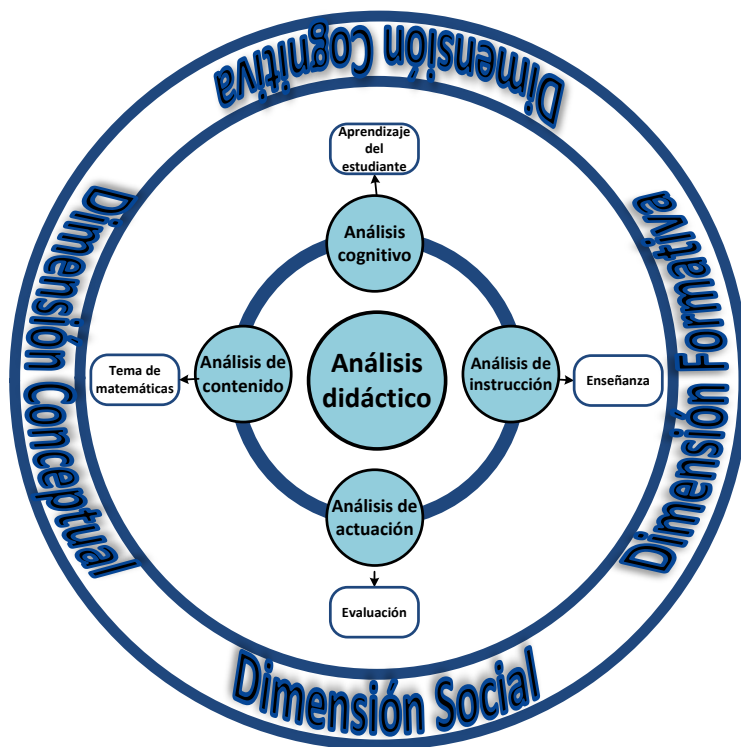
Dimensión Cognitiva

Aprendizaje del estudiante

Análisis cognitivo

Dimensión Conceptual

Dimensión Formativa

Tema de matemáticas

Análisis de contenido

Análisis didáctico

Análisis de instrucción

Enseñanza

Análisis de actuación

Evaluación

Dimensión Social